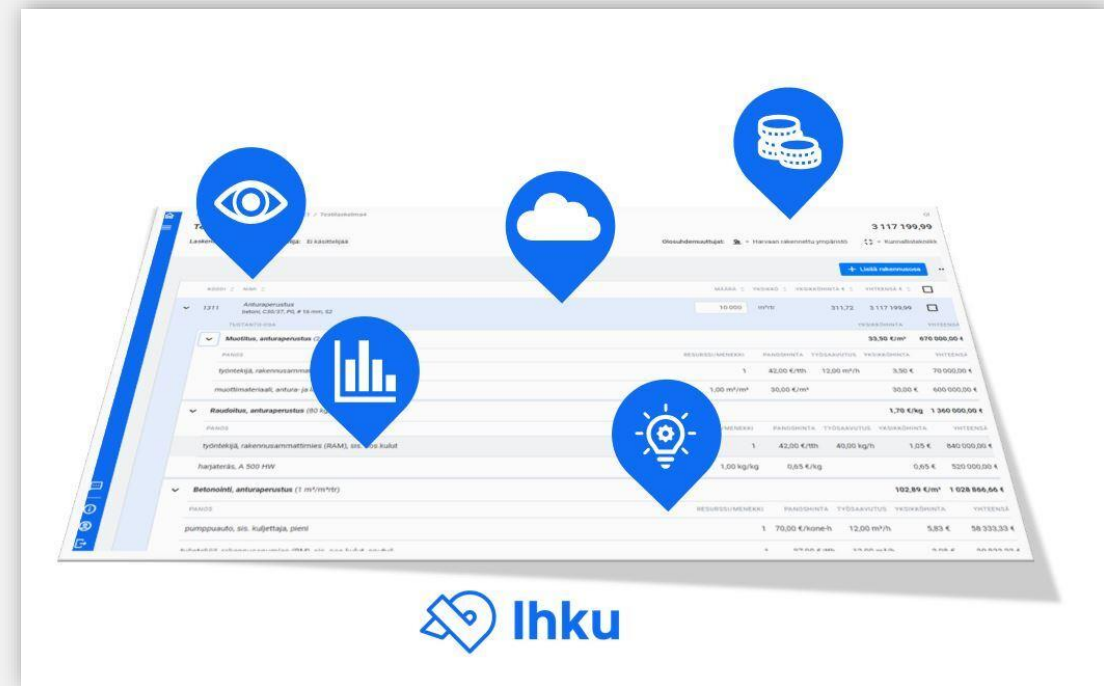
/ Testilaskelmat

3 117 199,99

Laske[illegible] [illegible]ja: Ei käsittelijää

Olosuhdemuuttujat: Harvaan rakennettu ympäristö Kunnallistekniikk

+ Lisää rakenneosa

KOODI NIMI MÄÄRÄ YKSIKKÖ YKSIKKÖHINTA € YHTEENSÄ €

1311 Anturaperustus betoni, C30/37, Pil, # 16 mm, S2 10 000 m³/rb 311,72 3 117 199,99

TUOTANTO-OSA YKSIKKÖHINTA YHTEENSÄ

Muottitus, anturaperustus (2 33,50 €/m² 670 000,00 €

PANOS RESURSSIMENEKKI PANOSHINTA TYÖSAAVUTUS YKSIKKÖHINTA YHTEENSÄ

työntekijä, rakennusammat 1 42,00 €/tth 12,00 m²/h 3,50 € 70 000,00 €

muottimateriaali, antura- ja 1,00 m²/m² 30,00 €/m² 30,00 € 600 000,00 €

Raudoitus, anturaperustus (80 kg 1,70 €/kg 1 360 000,00 €

PANOS MENEKKI PANOSHINTA TYÖSAAVUTUS YKSIKKÖHINTA YHTEENSÄ

työntekijä, rakennusammattimies (RAM), sis. sos.kulut 1 42,00 €/tth 40,00 kg/h 1,05 € 840 000,00 €

harjateräs, A 500 HW 1,00 kg/kg 0,65 €/kg 0,65 € 520 000,00 €

Betonointi, anturaperustus (1 m³/m³rb) 102,89 €/m³ 1 028 866,66 €

PANOS RESURSSIMENEKKI PANOSHINTA TYÖSAAVUTUS YKSIKKÖHINTA YHTEENSÄ

pumppuauto, sis. kuljettaja, pieni 1 70,00 €/kone-h 12,00 m³/h 5,83 € 58 333,33 €

Ihku